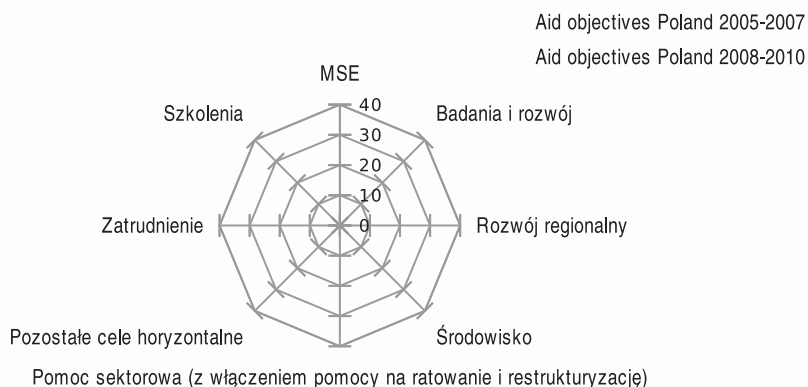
Aid objectives Poland 2005-2007
Aid objectives Poland 2008-2010

MSE
40
30
20
10
0
Badania i rozwój
Rozwój regionalny
Środowisko
Pomoc sektorowa (z włączeniem pomocy na ratowanie i restrukturyzację)
Pozostałe cele horyzontalne
Zatrudnienie
Szkolenia